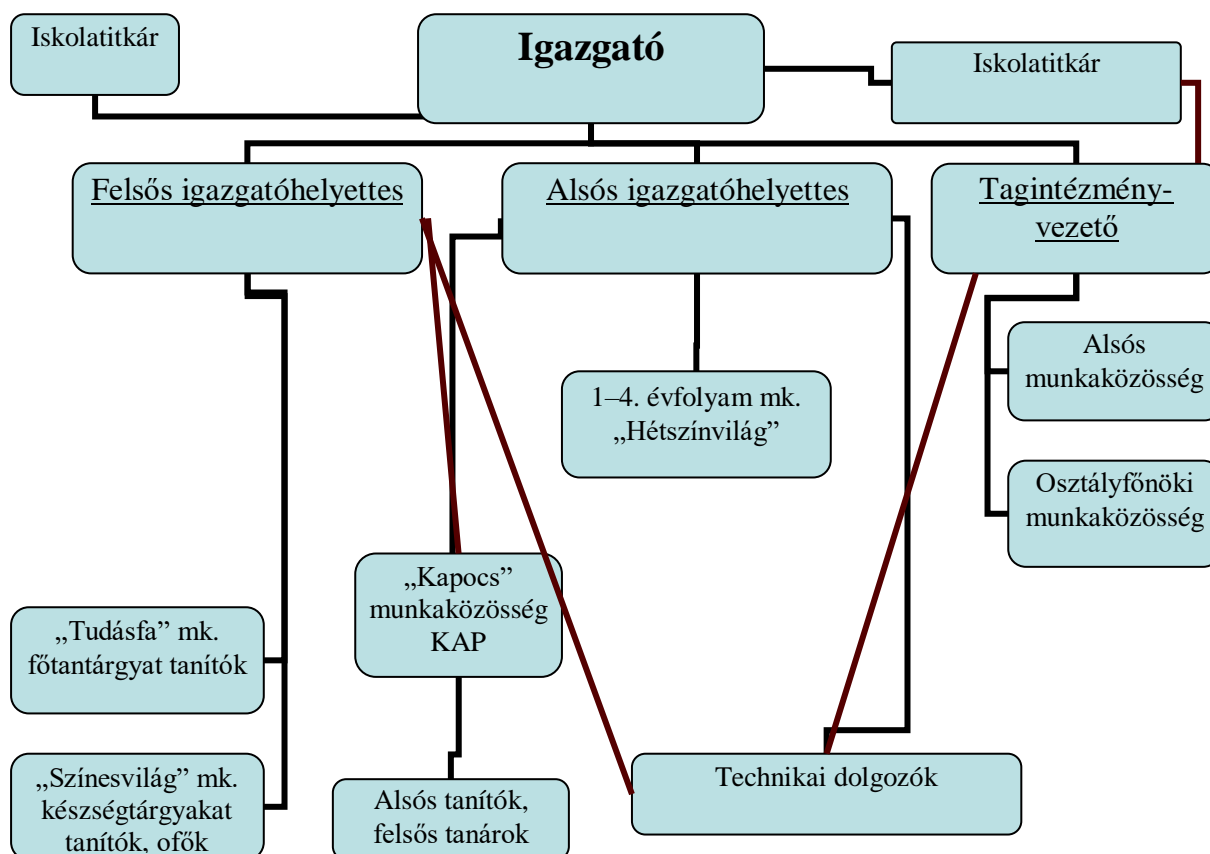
Iskolatitkár

Igazgató

Iskolatitkár

Felsős igazgatóhelyettes

Alsós igazgatóhelyettes

Tagintézmény-vezető

Alsós munkaközösség

1–4. évfolyam mk. „Hétszínvilág”

Osztályfőnöki munkaközösség

„Kapocs” munkaközösség KAP

„Tudásfa” mk. főtantárgyat tanítók

„Színesvilág” mk. készségtárgyakat tanítók, ofők

Alsós tanítók, felsős tanárok

Technikai dolgozók